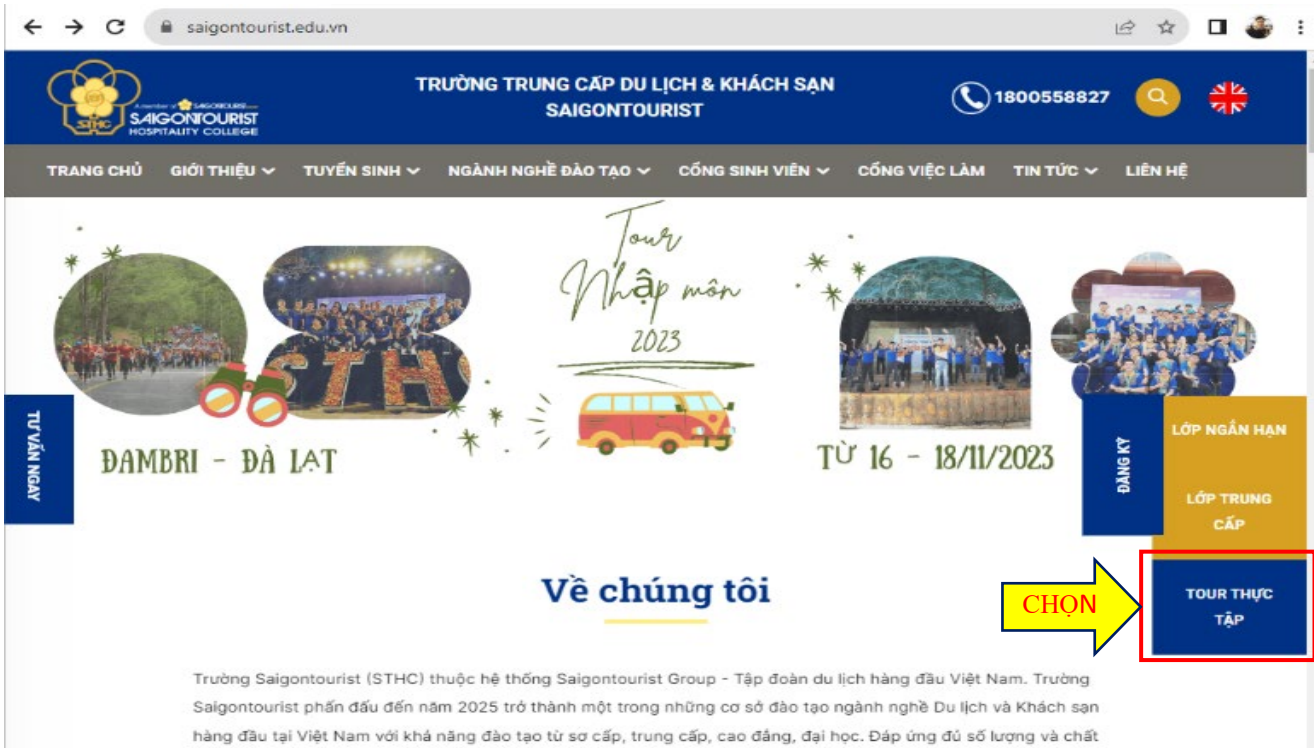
saigontourist.edu.vn

STHC
A member of SAIGONTOURIST
SAIGONTOURIST
HOSPITALITY COLLEGE

TRƯỜNG TRUNG CẤP DU LỊCH & KHÁCH SẠN SAIGONTOURIST

1800558827

TRANG CHỦ GIỚI THIỆU TUYỂN SINH NGÀNH NGHỀ ĐÀO TẠO CỔNG SINH VIÊN CỔNG VIỆC LÀM TIN TỨC LIÊN HỆ

STHC

Tour Nhập môn 2023

ĐAMBRI - ĐÀ LẠT

TỪ 16 - 18/11/2023

TƯ VẤN NGAY

ĐĂNG KÝ

LỚP NGẮN HẠN

LỚP TRUNG CẤP

CHỌN

TOUR THỰC TẬP

Về chúng tôi

Trường Saigontourist (STHC) thuộc hệ thống Saigontourist Group - Tập đoàn du lịch hàng đầu Việt Nam. Trường Saigontourist phấn đấu đến năm 2025 trở thành một trong những cơ sở đào tạo ngành nghề Du lịch và Khách sạn hàng đầu tại Việt Nam với khả năng đào tạo từ sơ cấp, trung cấp, cao đẳng, đại học. Đáp ứng đủ số lượng và chất